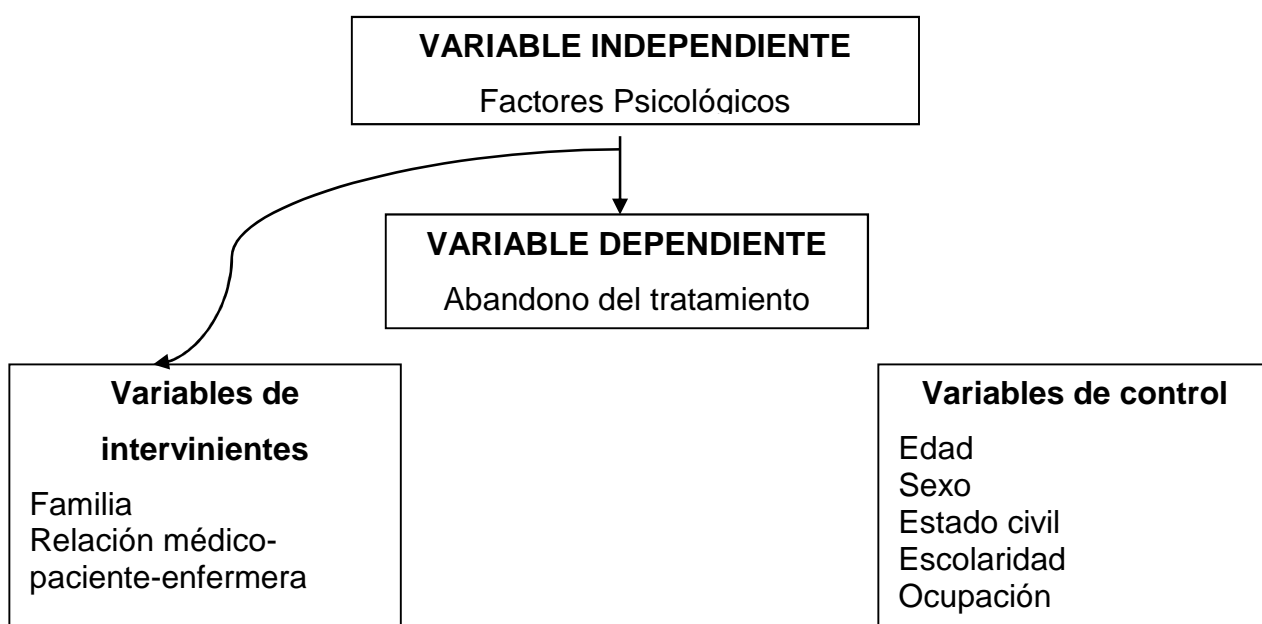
VARIABLE INDEPENDIENTE

Factores Psicológicos

VARIABLE DEPENDIENTE

Abandono del tratamiento

Variables de intervinientes

Familia
Relación médico-paciente-enfermera

Variables de control

Edad
Sexo
Estado civil
Escolaridad
Ocupación